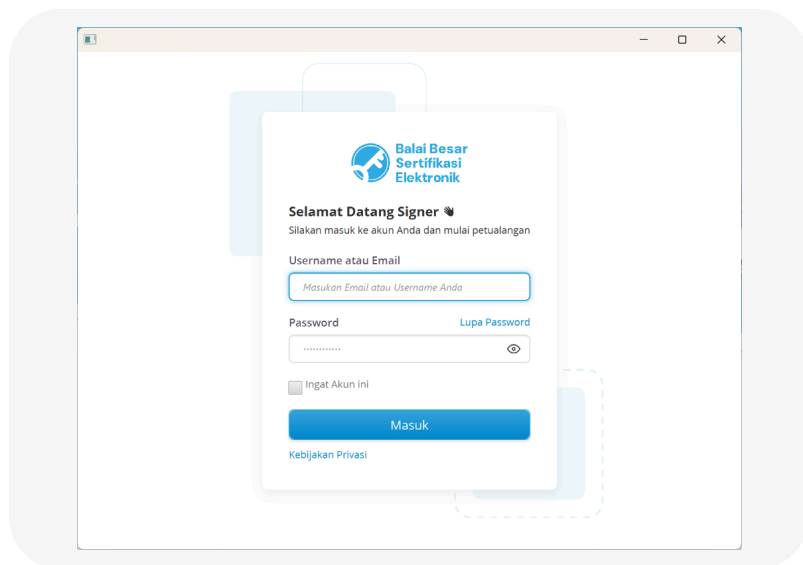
Balai Besar Sertifikasi Elektronik

Selamat Datang Signer 👋

Silakan masuk ke akun Anda dan mulai petualangan

Username atau Email

Masukan Email atau Username Anda

Password

Lupa Password

············

Ingat Akun ini

Masuk

Kebijakan Privasi